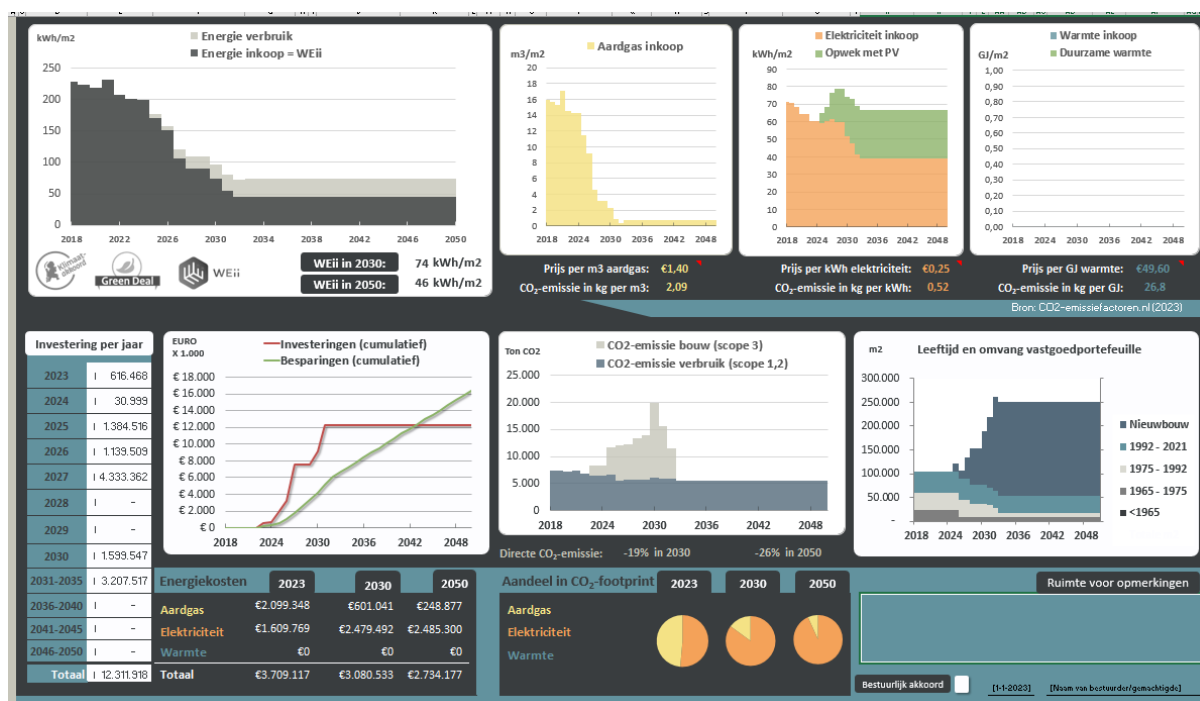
kWh/m2
Energie verbruik
Energie inkoop = WEii
250
200
150
100
50
0
2018 2022 2026 2030 2034 2038 2042 2046 2050
Klimaat akkoord
Green Deal
WEii
WEii in 2030: 74 kWh/m2
WEii in 2050: 46 kWh/m2

m3/m2
Aardgas inkoop
20 18 16 14 12 10 8 6 4 2 0
2018 2024 2030 2036 2042 2048
Prijs per m3 aardgas: €1,40
CO₂-emissie in kg per m3: 2,09

kWh/m2
Elektriciteit inkoop
Opwek met PV
90 80 70 60 50 40 30 20 10 0
2018 2024 2030 2036 2042 2048
Prijs per kWh elektriciteit: €0,25
CO₂-emissie in kg per kWh: 0,52

GJ/m2
Warmte inkoop
Duurzame warmte
1,00 0,90 0,80 0,70 0,60 0,50 0,40 0,30 0,20 0,10 0,00
2018 2024 2030 2036 2042 2048
Prijs per GJ warmte: €49,60
CO₂-emissie in kg per GJ: 26,8
Bron: CO2-emissiefactoren.nl (2023)

Investering per jaar
| | |
|---|---|
| 2023 | 616.468 |
| 2024 | 30.999 |
| 2025 | 1.384.516 |
| 2026 | 1.139.509 |
| 2027 | 4.333.362 |
| 2028 | - |
| 2029 | - |
| 2030 | 1.599.547 |
| 2031-2035 | 3.207.517 |
| 2036-2040 | - |
| 2041-2045 | - |
| 2046-2050 | - |
| Totaal | 12.311.918 |

EURO X 1.000
Investeringen (cumulatief)
Besparingen (cumulatief)
€ 18.000 € 16.000 € 14.000 € 12.000 € 10.000 € 8.000 € 6.000 € 4.000 € 2.000 € 0
2018 2024 2030 2036 2042 2048

Ton CO2
CO2-emissie bouw (scope 3)
CO2-emissie verbruik (scope 1,2)
25.000 20.000 15.000 10.000 5.000 0
2018 2024 2030 2036 2042 2048
Directe CO₂-emissie: -19% in 2030 -26% in 2050

m2
Leeftijd en omvang vastgoedportefeuille
300.000 250.000 200.000 150.000 100.000 50.000 -
2018 2024 2030 2036 2042 2048
Nieuwbouw
1992 - 2021
1975 - 1992
1965 - 1975
<1965

| Energiekosten | 2023 | 2030 | 2050 |
|---|---|---|---|
| Aardgas | €2.099.348 | €601.041 | €248.877 |
| Elektriciteit | €1.609.769 | €2.479.492 | €2.485.300 |
| Warmte | €0 | €0 | €0 |
| Totaal | €3.709.117 | €3.080.533 | €2.734.177 |

Aandeel in CO₂-footprint 2023 2030 2050
Aardgas
Elektriciteit
Warmte

Ruimte voor opmerkingen
Bestuurlijk akkoord
[1-1-2023] [Naam van bestuurder/gemachtigde]